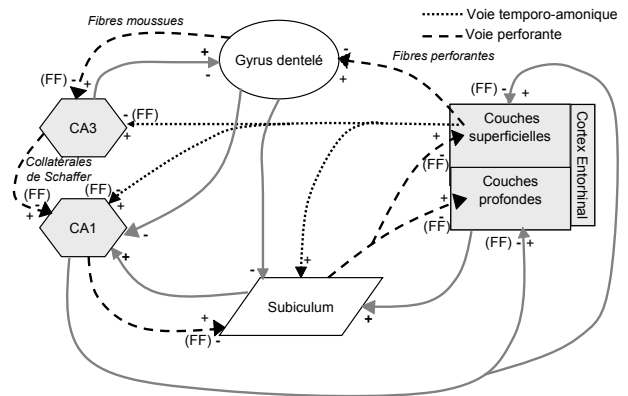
Voie temporo-amonique
Voie perforante

Fibres moussues

Gyrus dentelé

Fibres perforantes

(FF)
CA3
(FF)

Collatérales de Schaffer

(FF)
(FF)
CA1

Couches superficielles
Couches profondes
Cortex Entorhinal

(FF)
(FF)
(FF)

Subiculum

(FF)

+
-
+
-
+
-
+
-
+
-
+
-
+
-
+
-
+
-
+
-
+